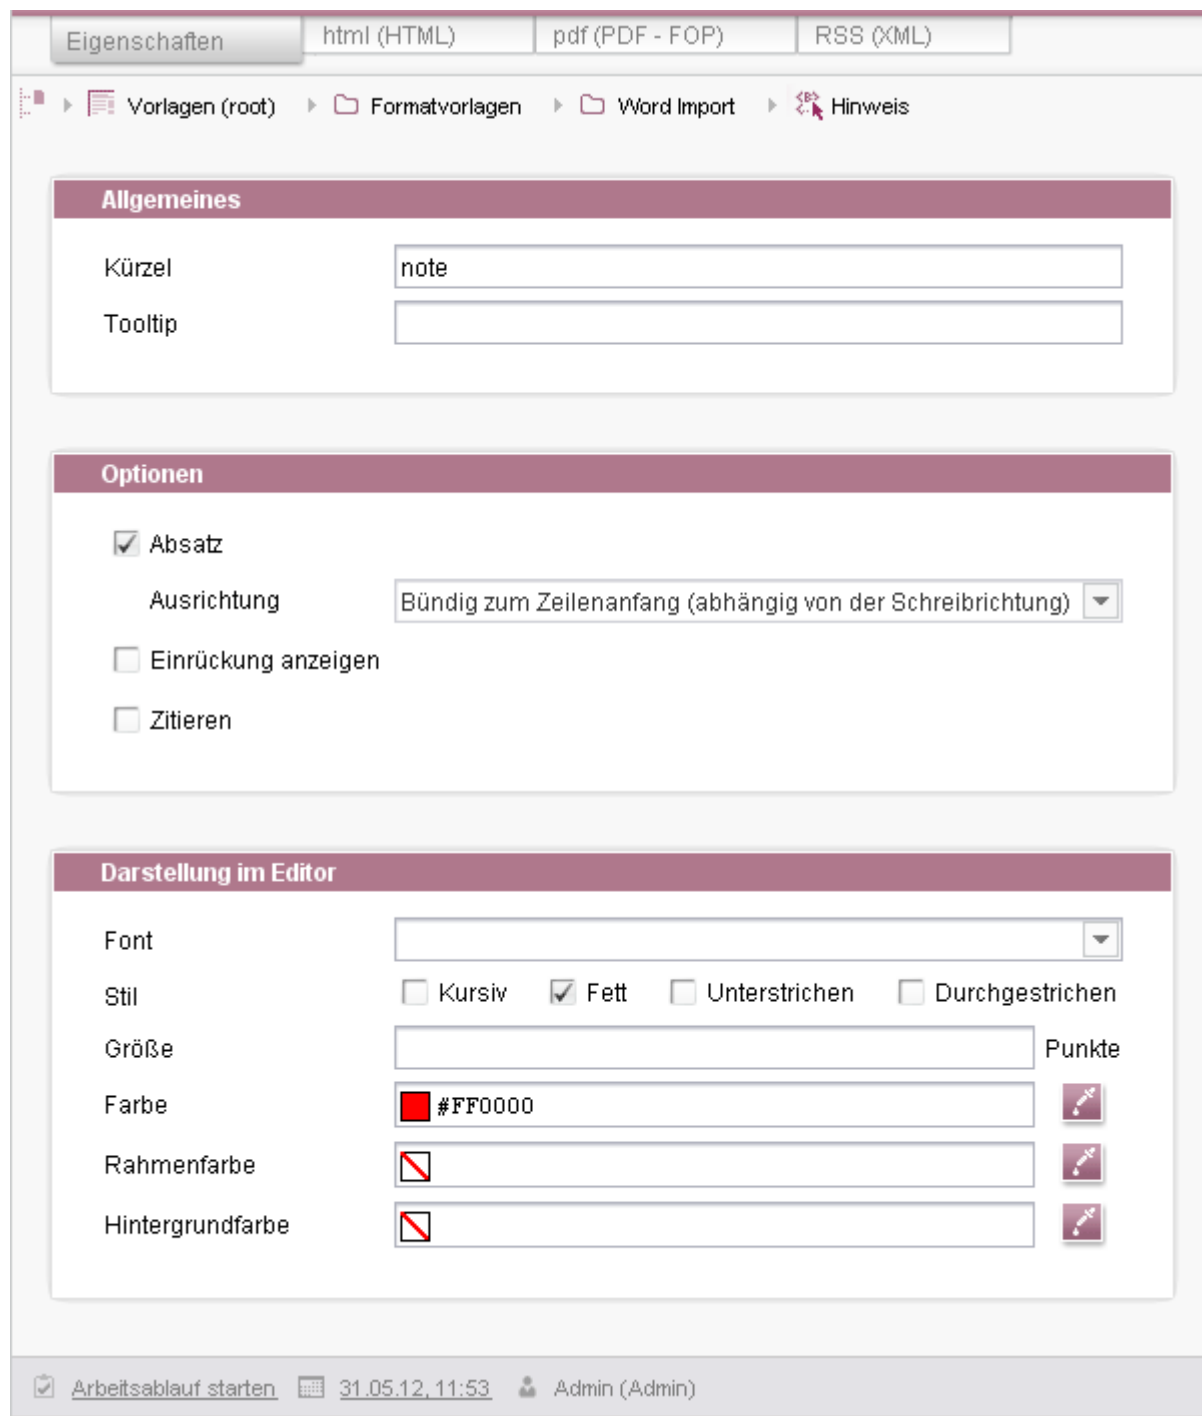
Eigenschaften | html (HTML) | pdf (PDF - FOP) | RSS (XML)

Vorlagen (root) ▸ Formatvorlagen ▸ Word Import ▸ Hinweis

Allgemeines

Kürzel note

Tooltip

Optionen

Absatz

Ausrichtung Bündig zum Zeilenanfang (abhängig von der Schreibrichtung)

Einrückung anzeigen

Zitieren

Darstellung im Editor

Font

Stil Kursiv Fett Unterstrichen Durchgestrichen

Größe Punkte

Farbe #FF0000

Rahmenfarbe

Hintergrundfarbe

Arbeitsablauf starten 31.05.12, 11:53 Admin (Admin)